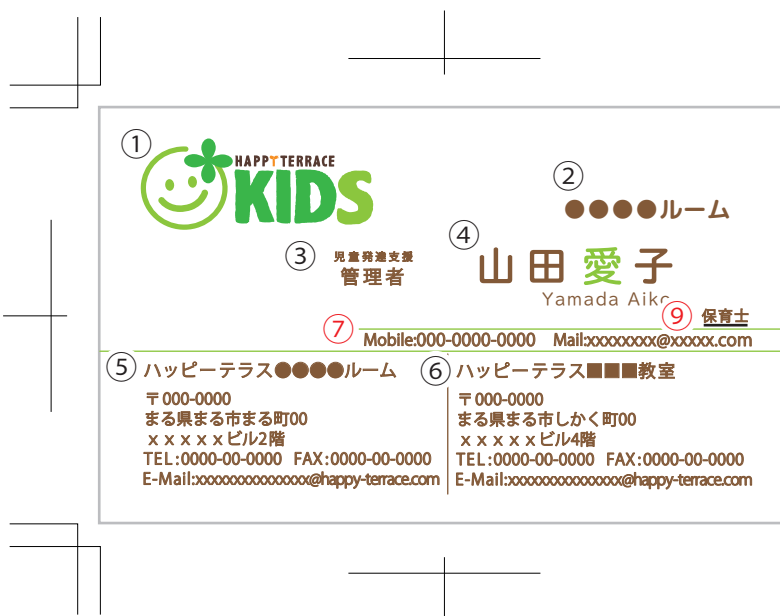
① HAPPY TERRACE KIDS

② ●●●●ルーム

③ 児童発達支援
管理者

④ 山田愛子
Yamada Aiko

⑨ 保育士

⑦ Mobile:000-0000-0000 Mail:xxxxxxxx@xxxxx.com

⑤ ハッピーテラス●●●●ルーム

〒000-0000
まる県まる市まる町00
ｘｘｘｘｘビル2階
TEL:0000-00-0000 FAX:0000-00-0000
E-Mail:xxxxxxxxxxxxxxx@happy-terrace.com

⑥ ハッピーテラス■■■教室

〒000-0000
まる県まる市しかく町00
ｘｘｘｘｘビル4階
TEL:0000-00-0000 FAX:0000-00-0000
E-Mail:xxxxxxxxxxxxxxx@happy-terrace.com